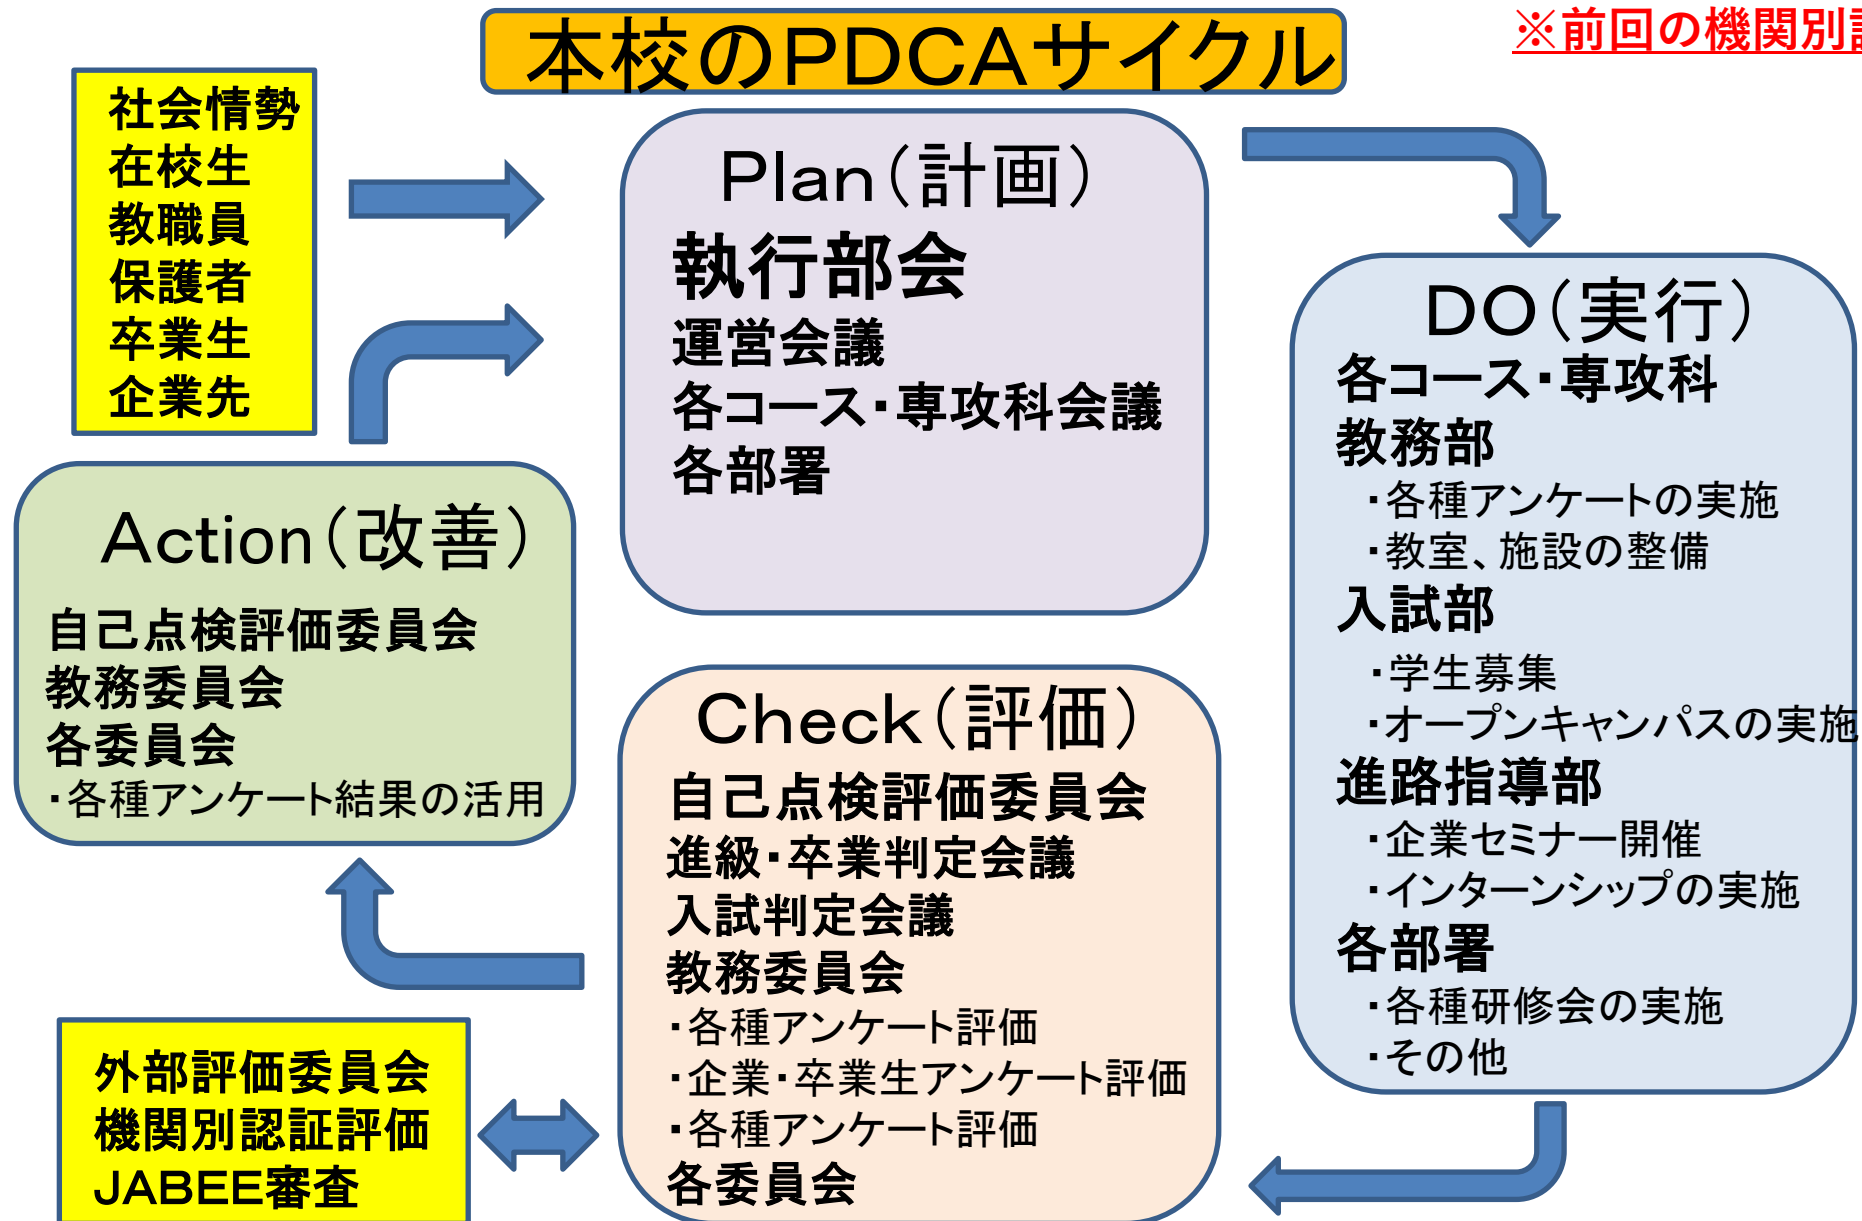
本校のPDCAサイクル

※前回の機関別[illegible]

社会情勢
在校生
教職員
保護者
卒業生
企業先

Plan（計画）
執行部会
運営会議
各コース・専攻科会議
各部署

DO（実行）
各コース・専攻科
教務部
・各種アンケートの実施
・教室、施設の整備
入試部
・学生募集
・オープンキャンパスの実施
進路指導部
・企業セミナー開催
・インターンシップの実施
各部署
・各種研修会の実施
・その他

Action（改善）
自己点検評価委員会
教務委員会
各委員会
・各種アンケート結果の活用

Check（評価）
自己点検評価委員会
進級・卒業判定会議
入試判定会議
教務委員会
・各種アンケート評価
・企業・卒業生アンケート評価
・各種アンケート評価
各委員会

外部評価委員会
機関別認証評価
JABEE審査